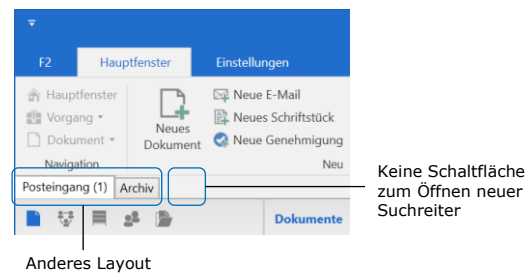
F2
Hauptfenster
Einstellungen
Hauptfenster
Vorgang
Dokument
Navigation
Neues Dokument
Neue E-Mail
Neues Schriftstück
Neue Genehmigung
Neu
Posteingang (1)
Archiv
Dokumente

Keine Schaltfläche zum Öffnen neuer Suchreiter

Anderes Layout